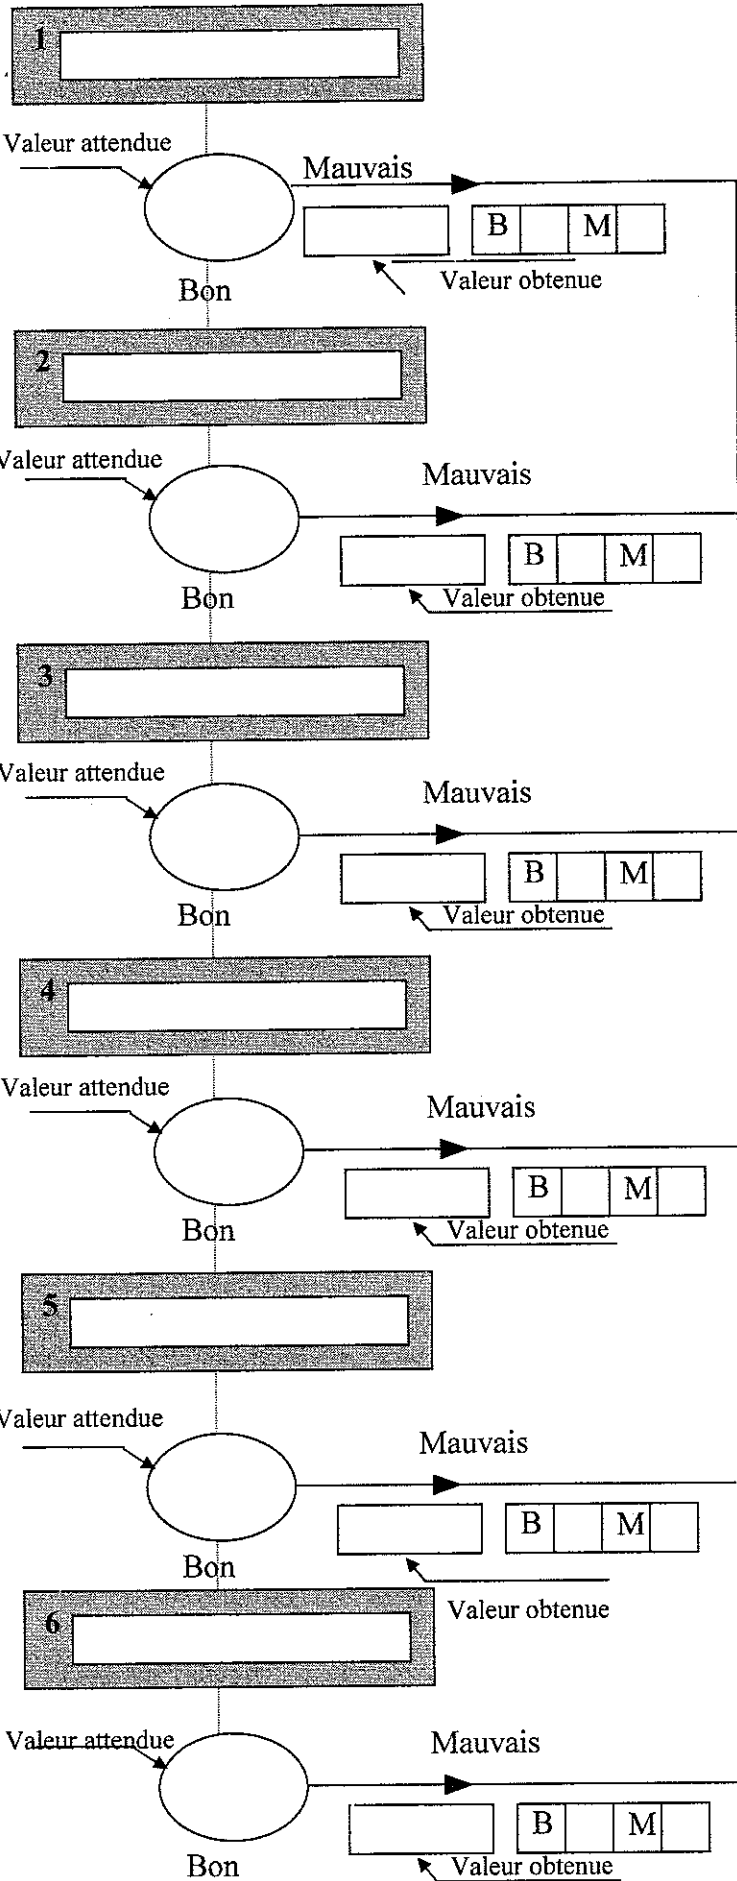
1

Valeur attendue

Mauvais

B M

Valeur obtenue

Bon

2

Valeur attendue

Mauvais

B M

Bon

Valeur obtenue

3

Valeur attendue

Mauvais

B M

Bon

Valeur obtenue

4

Valeur attendue

Mauvais

B M

Bon

Valeur obtenue

5

Valeur attendue

Mauvais

B M

Bon

6

Valeur obtenue

Valeur attendue

Mauvais

B M

Bon

Valeur obtenue